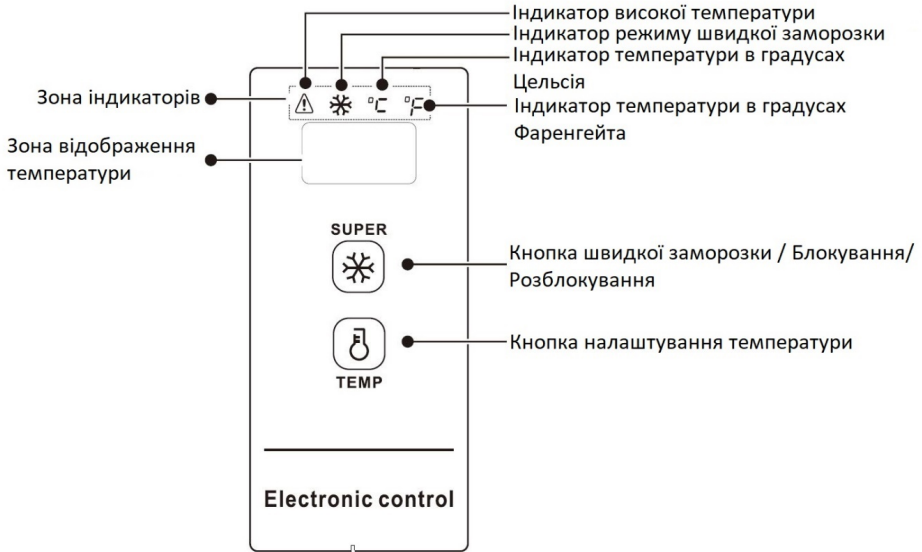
Індикатор високої температури
Індикатор режиму швидкої заморозки
Індикатор температури в градусах Цельсія
Зона індикаторів
°C °F
Індикатор температури в градусах Фаренгейта
Зона відображення температури
SUPER
Кнопка швидкої заморозки / Блокування/ Розблокування
Кнопка налаштування температури
TEMP
Electronic control